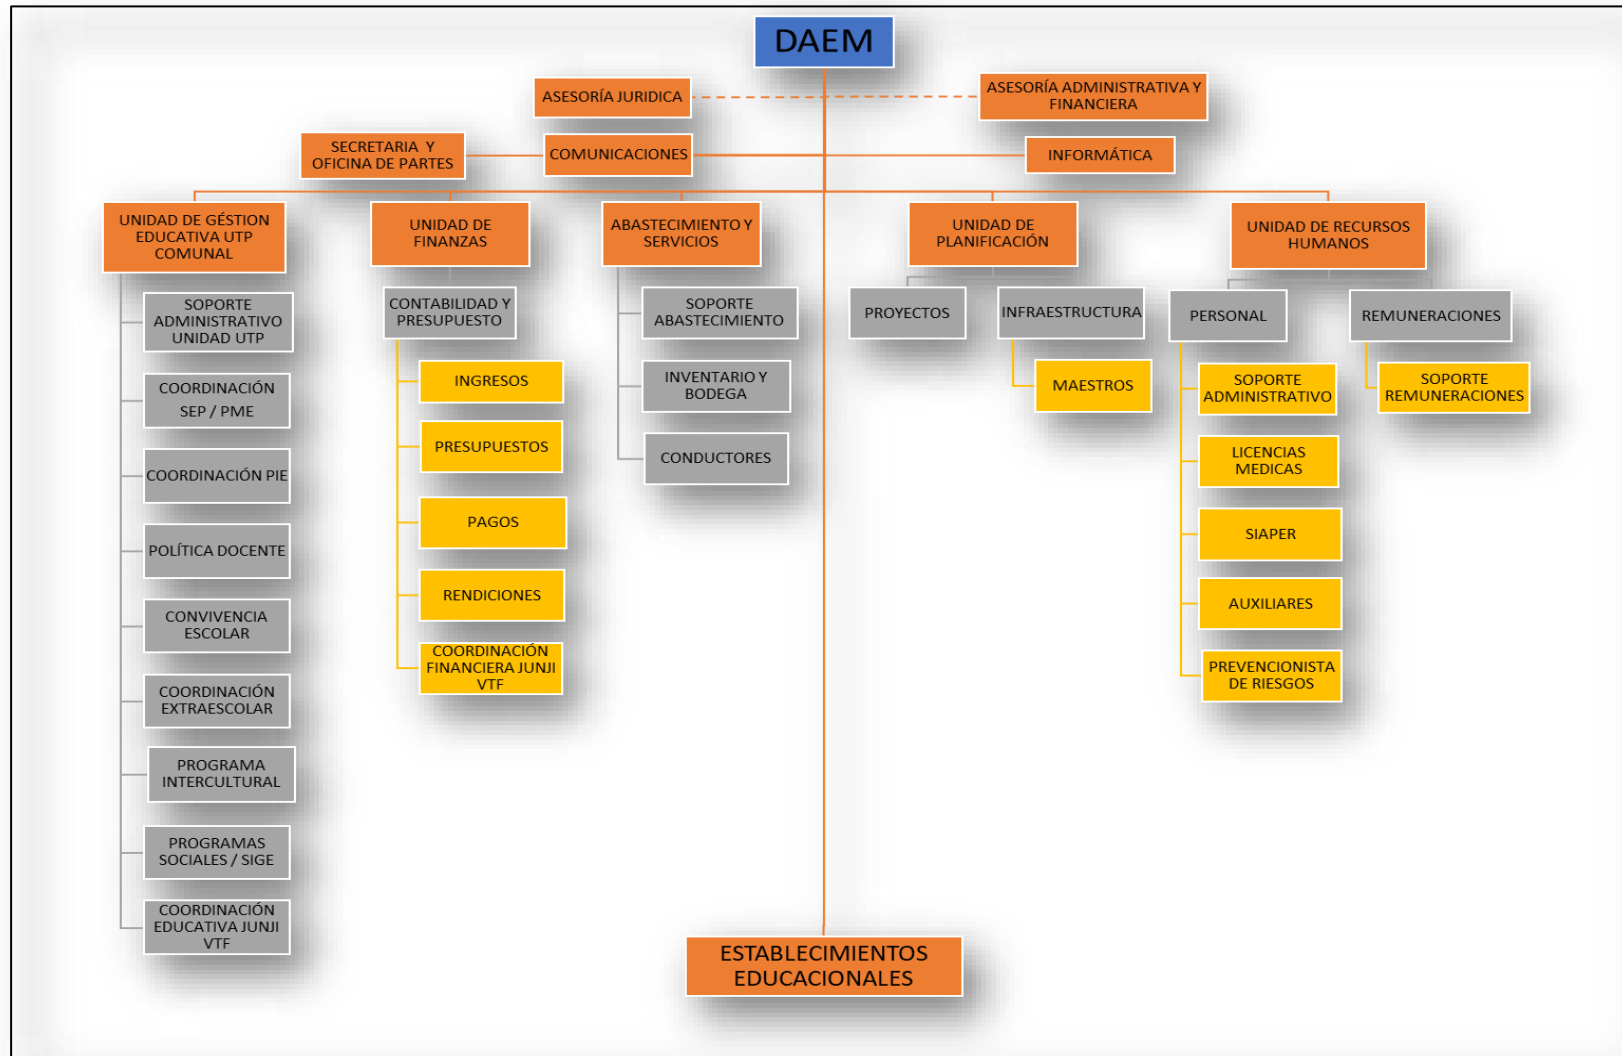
DAEM

ASESORÍA JURIDICA

ASESORÍA ADMINISTRATIVA Y FINANCIERA

SECRETARIA Y OFICINA DE PARTES

COMUNICACIONES

INFORMÁTICA

UNIDAD DE GÉSTION EDUCATIVA UTP COMUNAL

SOPORTE ADMINISTRATIVO UNIDAD UTP

COORDINACIÓN SEP / PME

COORDINACIÓN PIE

POLÍTICA DOCENTE

CONVIVENCIA ESCOLAR

COORDINACIÓN EXTRAESCOLAR

PROGRAMA INTERCULTURAL

PROGRAMAS SOCIALES / SIGE

COORDINACIÓN EDUCATIVA JUNJI VTF

UNIDAD DE FINANZAS

CONTABILIDAD Y PRESUPUESTO

INGRESOS

PRESUPUESTOS

PAGOS

RENDICIONES

COORDINACIÓN FINANCIERA JUNJI VTF

ABASTECIMIENTO Y SERVICIOS

SOPORTE ABASTECIMIENTO

INVENTARIO Y BODEGA

CONDUCTORES

UNIDAD DE PLANIFICACIÓN

PROYECTOS

INFRAESTRUCTURA

MAESTROS

UNIDAD DE RECURSOS HUMANOS

PERSONAL

SOPORTE ADMINISTRATIVO

LICENCIAS MEDICAS

SIAPER

AUXILIARES

PREVENCIONISTA DE RIESGOS

REMUNERACIONES

SOPORTE REMUNERACIONES

ESTABLECIMIENTOS EDUCACIONALES